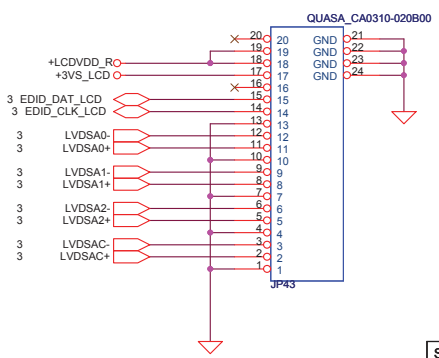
QUASA_CA0310-020B00

20 20
19 19
+LCDVDD_R 18 18
+3VS_LCD 17 17
16 16
3 EDID_DAT_LCD 15 15
3 EDID_CLK_LCD 14 14
13 13
3 LVDSA0- 12 12
3 LVDSA0+ 11 11
10 10
3 LVDSA1- 9 9
3 LVDSA1+ 8 8
7 7
3 LVDSA2- 6 6
3 LVDSA2+ 5 5
4 4
3 LVDSAC- 3 3
3 LVDSAC+ 2 2
1 1

GND 21
GND 22
GND 23
GND 24

JP43